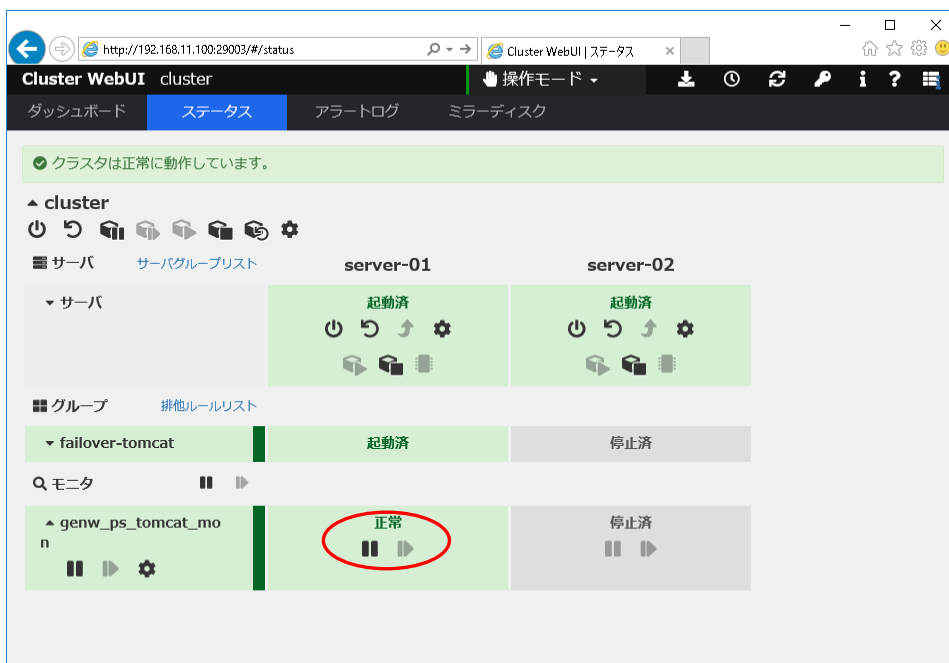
http://192.168.11.100:29003/#/status

Cluster WebUI | ステータス

Cluster WebUI cluster

操作モード

ダッシュボード ステータス アラートログ ミラーディスク

クラスタは正常に動作しています。

cluster

サーバ サーバグループリスト

server-01 server-02

サーバ

起動済 起動済

グループ 排他ルールリスト

failover-tomcat 起動済 停止済

モニタ

genw_ps_tomcat_mon 正常 停止済